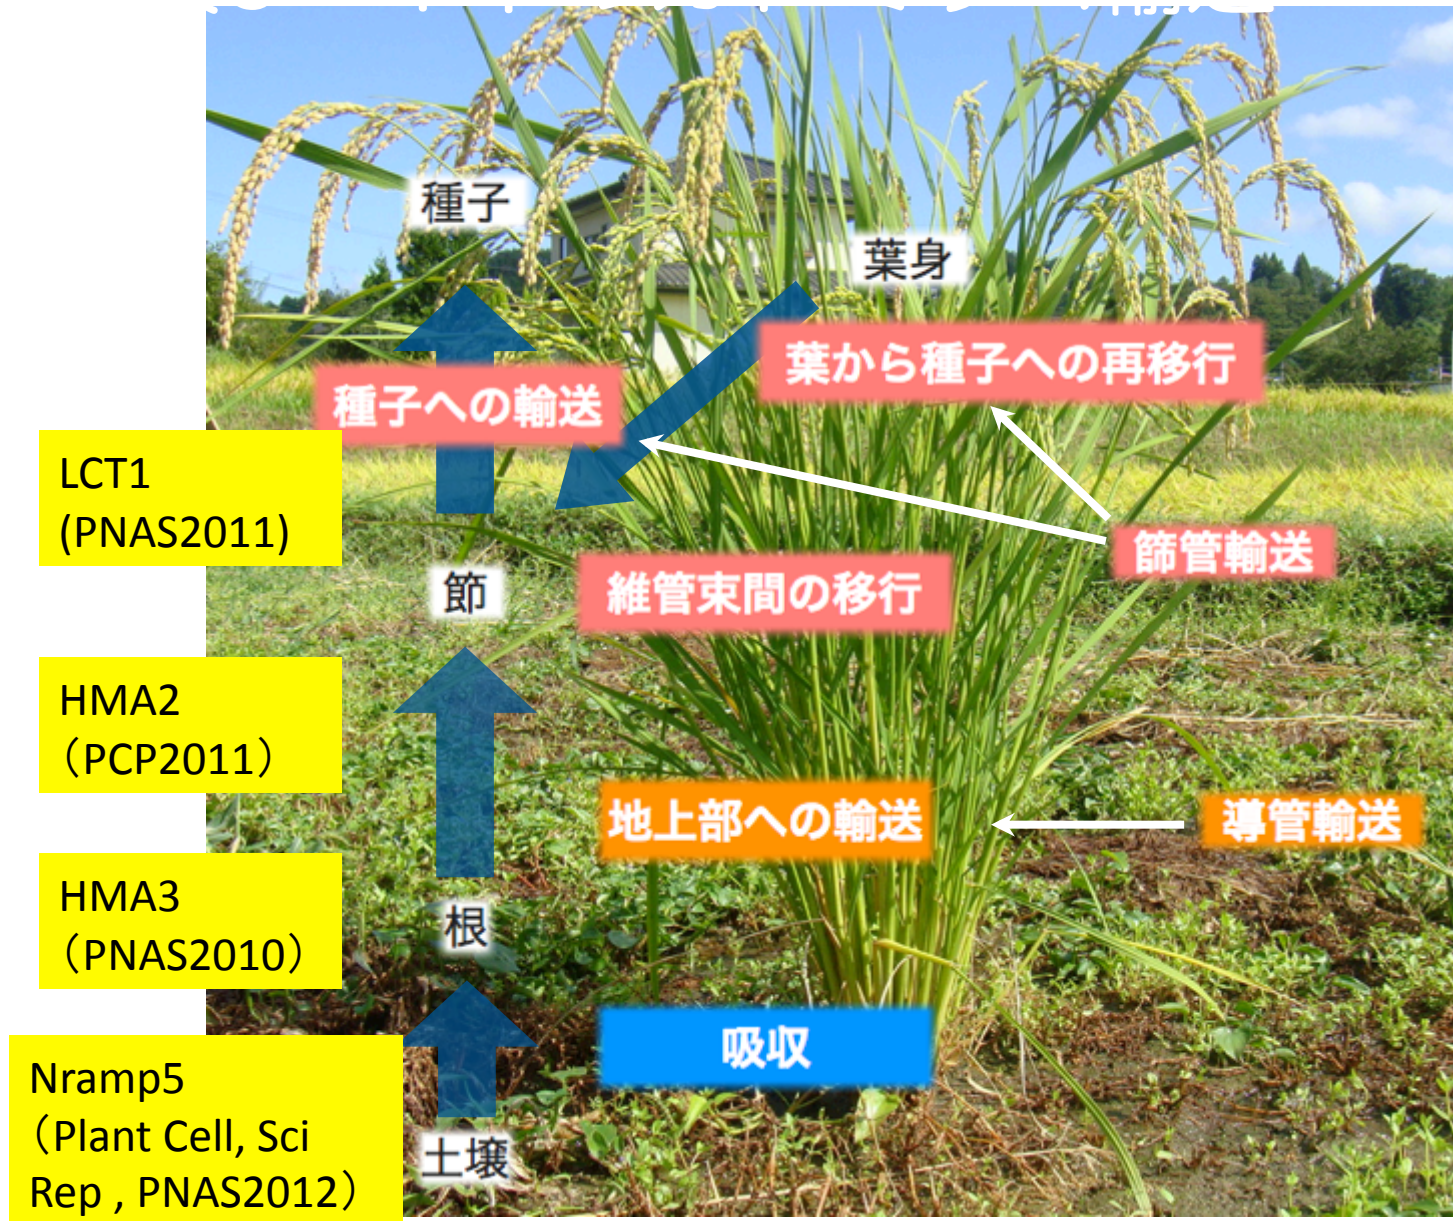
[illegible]

種子

葉身

葉から種子への再移行

種子への輸送

LCT1
(PNAS2011)

篩管輸送

節

維管束間の移行

HMA2
（PCP2011）

地上部への輸送

導管輸送

HMA3
（PNAS2010）

根

吸収

Nramp5
（Plant Cell, Sci Rep , PNAS2012）

土壌